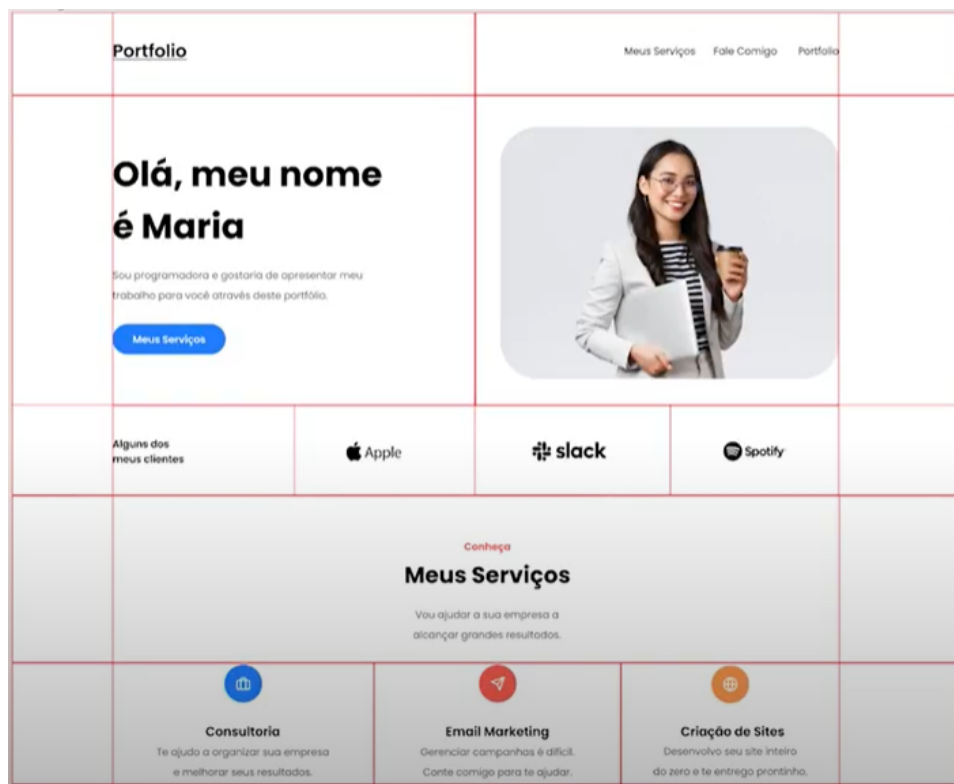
Portfolio

Meus Serviços Fale Comigo Portfolio

Olá, meu nome é Maria

Sou programadora e gostaria de apresentar meu trabalho para você através deste portfólio.

Meus Serviços

Alguns dos meus clientes

Apple

slack

Spotify

Conheça

Meus Serviços

Vou ajudar a sua empresa a alcançar grandes resultados.

Consultoria
Te ajudo a organizar sua empresa e melhorar seus resultados.

Email Marketing
Gerenciar campanhas é difícil. Conte comigo para te ajudar.

Criação de Sites
Desenvolvo seu site inteiro do zero e te entrego prontinho.